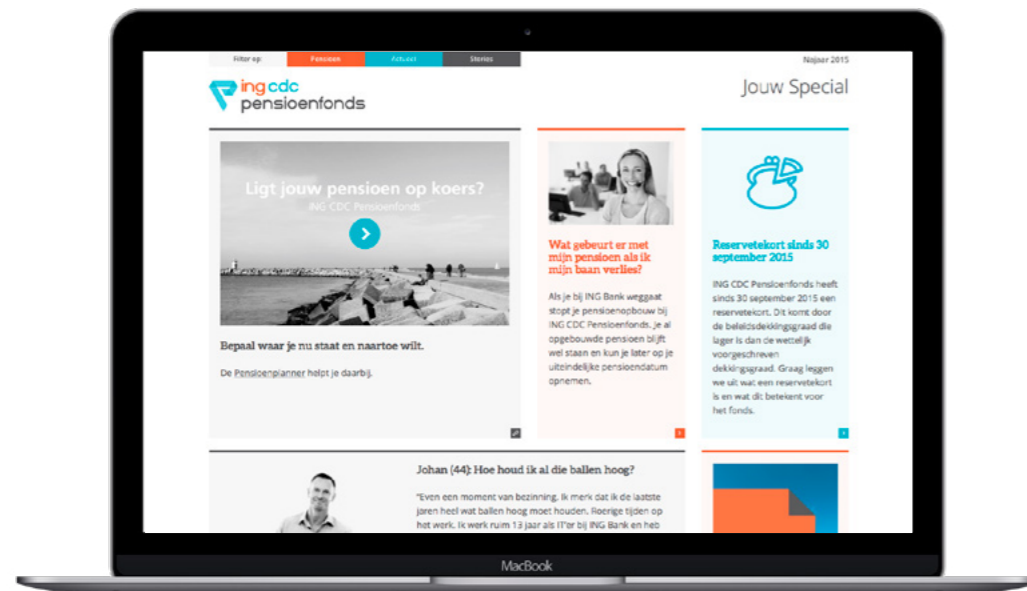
Filter op: Pensioen Actueel Stories

Najaar 2015

ING CDC pensioenfonds

Jouw Special

Ligt jouw pensioen op koers?
ING CDC Pensioenfonds

Bepaal waar je nu staat en naartoe wilt.

De Pensioenplanner helpt je daarbij.

Wat gebeurt er met mijn pensioen als ik mijn baan verlies?

Als je bij ING Bank weggaat stopt je pensioenopbouw bij ING CDC Pensioenfonds. Je al opgebouwde pensioen blijft wel staan en kun je later op je uiteindelijke pensioendatum opnemen.

Reservetekort sinds 30 september 2015

ING CDC Pensioenfonds heeft sinds 30 september 2015 een reservetekort. Dit komt door de beleidsdekkingsgraad die lager is dan de wettelijk voorgeschreven dekkingsgraad. Graag leggen we uit wat een reservetekort is en wat dit betekent voor het fonds.

Johan (44): Hoe houd ik al die ballen hoog?

"Even een moment van bezinning. Ik merk dat ik de laatste jaren heel wat ballen hoog moet houden. Roerige tijden op het werk. Ik werk ruim 13 jaar als IT'er bij ING Bank en heb

MacBook